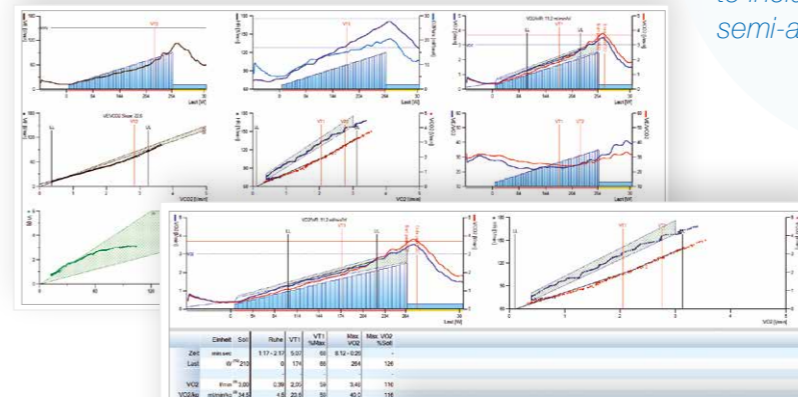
semi-a

VT2

VE/VCO2 Slope: 22.6

VO2/HR: 11.2 ml/min/W

VT1 VT2

Last [W]

VCO2 [l/min]

VO2 [l/min]

VO2/HR: 11.2 ml/min/W

Last [W]

VO2 [l/min]

| | Einheit | Soll | Ruhe | VT1 | VT1 %Max | Max VO2 | Max VO2 %Soll |
|---|---|---|---|---|---|---|---|
| Zeit | min:sec | | 1:17 - 2:17 | 5:07 | 60 | 8:12 - 8:26 | - |
| Last | W | 210 | 0 | 174 | 66 | 264 | 126 |
| VO2 | l/min | 3.00 | 0.39 | 2.20 | 64 | 3.40 | 116 |
| VO2/kg | ml/min/kg | 34.5 | 4.5 | 25.6 | 59 | 40.0 | 116 |